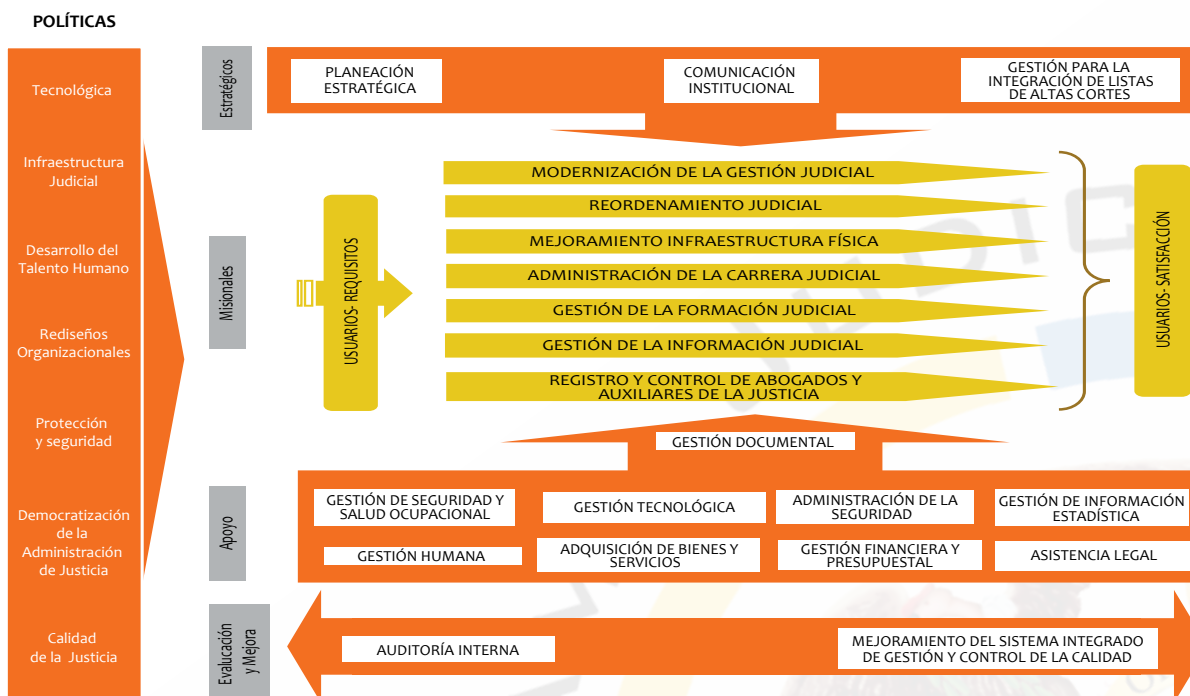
POLÍTICAS

Tecnológica

Infraestructura Judicial

Desarrollo del Talento Humano

Rediseños Organizacionales

Protección y seguridad

Democratización de la Administración de Justicia

Calidad de la Justicia

Estratégicos

PLANEACIÓN ESTRATÉGICA

COMUNICACIÓN INSTITUCIONAL

GESTIÓN PARA LA INTEGRACIÓN DE LISTAS DE ALTAS CORTES

Misionales

USUARIOS- REQUISITOS

MODERNIZACIÓN DE LA GESTIÓN JUDICIAL

REORDENAMIENTO JUDICIAL

MEJORAMIENTO INFRAESTRUCTURA FÍSICA

ADMINISTRACIÓN DE LA CARRERA JUDICIAL

GESTIÓN DE LA FORMACIÓN JUDICIAL

GESTIÓN DE LA INFORMACIÓN JUDICIAL

REGISTRO Y CONTROL DE ABOGADOS Y AUXILIARES DE LA JUSTICIA

USUARIOS- SATISFACCIÓN

GESTIÓN DOCUMENTAL

Apoyo

GESTIÓN DE SEGURIDAD Y SALUD OCUPACIONAL

GESTIÓN TECNOLÓGICA

ADMINISTRACIÓN DE LA SEGURIDAD

GESTIÓN DE INFORMACIÓN ESTADÍSTICA

GESTIÓN HUMANA

ADQUISICIÓN DE BIENES Y SERVICIOS

GESTIÓN FINANCIERA Y PRESUPUESTAL

ASISTENCIA LEGAL

Evaluación y Mejora

AUDITORÍA INTERNA

MEJORAMIENTO DEL SISTEMA INTEGRADO DE GESTIÓN Y CONTROL DE LA CALIDAD